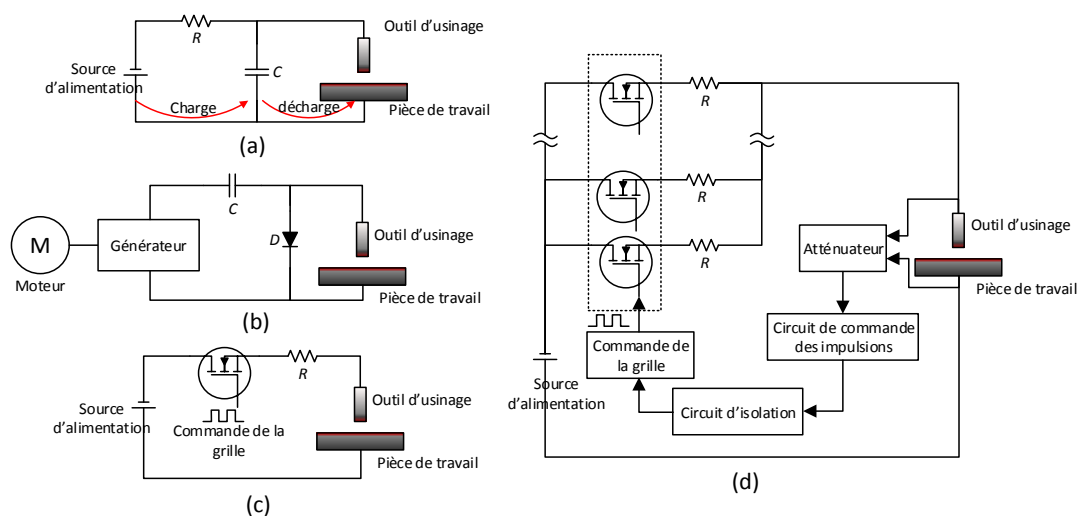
R
Outil d'usinage
Source d'alimentation
C
Charge
décharge
Pièce de travail
(a)

C
M
Générateur
D
Outil d'usinage
Moteur
Pièce de travail
(b)

R
Source d'alimentation
Outil d'usinage
Commande de la grille
Pièce de travail
(c)

R
R
R
Outil d'usinage
Atténuateur
Pièce de travail
Circuit de commande des impulsions
Commande de la grille
Source d'alimentation
Circuit d'isolation
(d)